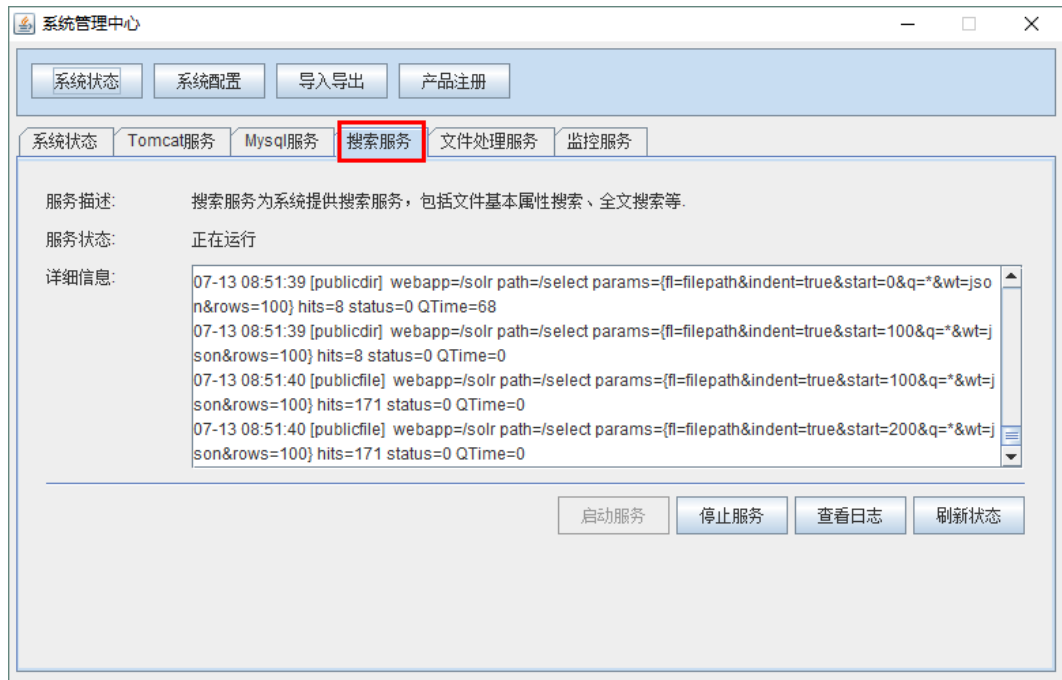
系统管理中心

系统状态 系统配置 导入导出 产品注册

系统状态 Tomcat服务 Mysql服务 搜索服务 文件处理服务 监控服务

服务描述: 搜索服务为系统提供搜索服务，包括文件基本属性搜索、全文搜索等.

服务状态: 正在运行

详细信息:
07-13 08:51:39 [publicdir] webapp=/solr path=/select params={fl=filepath&indent=true&start=0&q=*&wt=json&rows=100} hits=8 status=0 QTime=68
07-13 08:51:39 [publicdir] webapp=/solr path=/select params={fl=filepath&indent=true&start=100&q=*&wt=json&rows=100} hits=8 status=0 QTime=0
07-13 08:51:40 [publicfile] webapp=/solr path=/select params={fl=filepath&indent=true&start=100&q=*&wt=json&rows=100} hits=171 status=0 QTime=0
07-13 08:51:40 [publicfile] webapp=/solr path=/select params={fl=filepath&indent=true&start=200&q=*&wt=json&rows=100} hits=171 status=0 QTime=0

启动服务 停止服务 查看日志 刷新状态